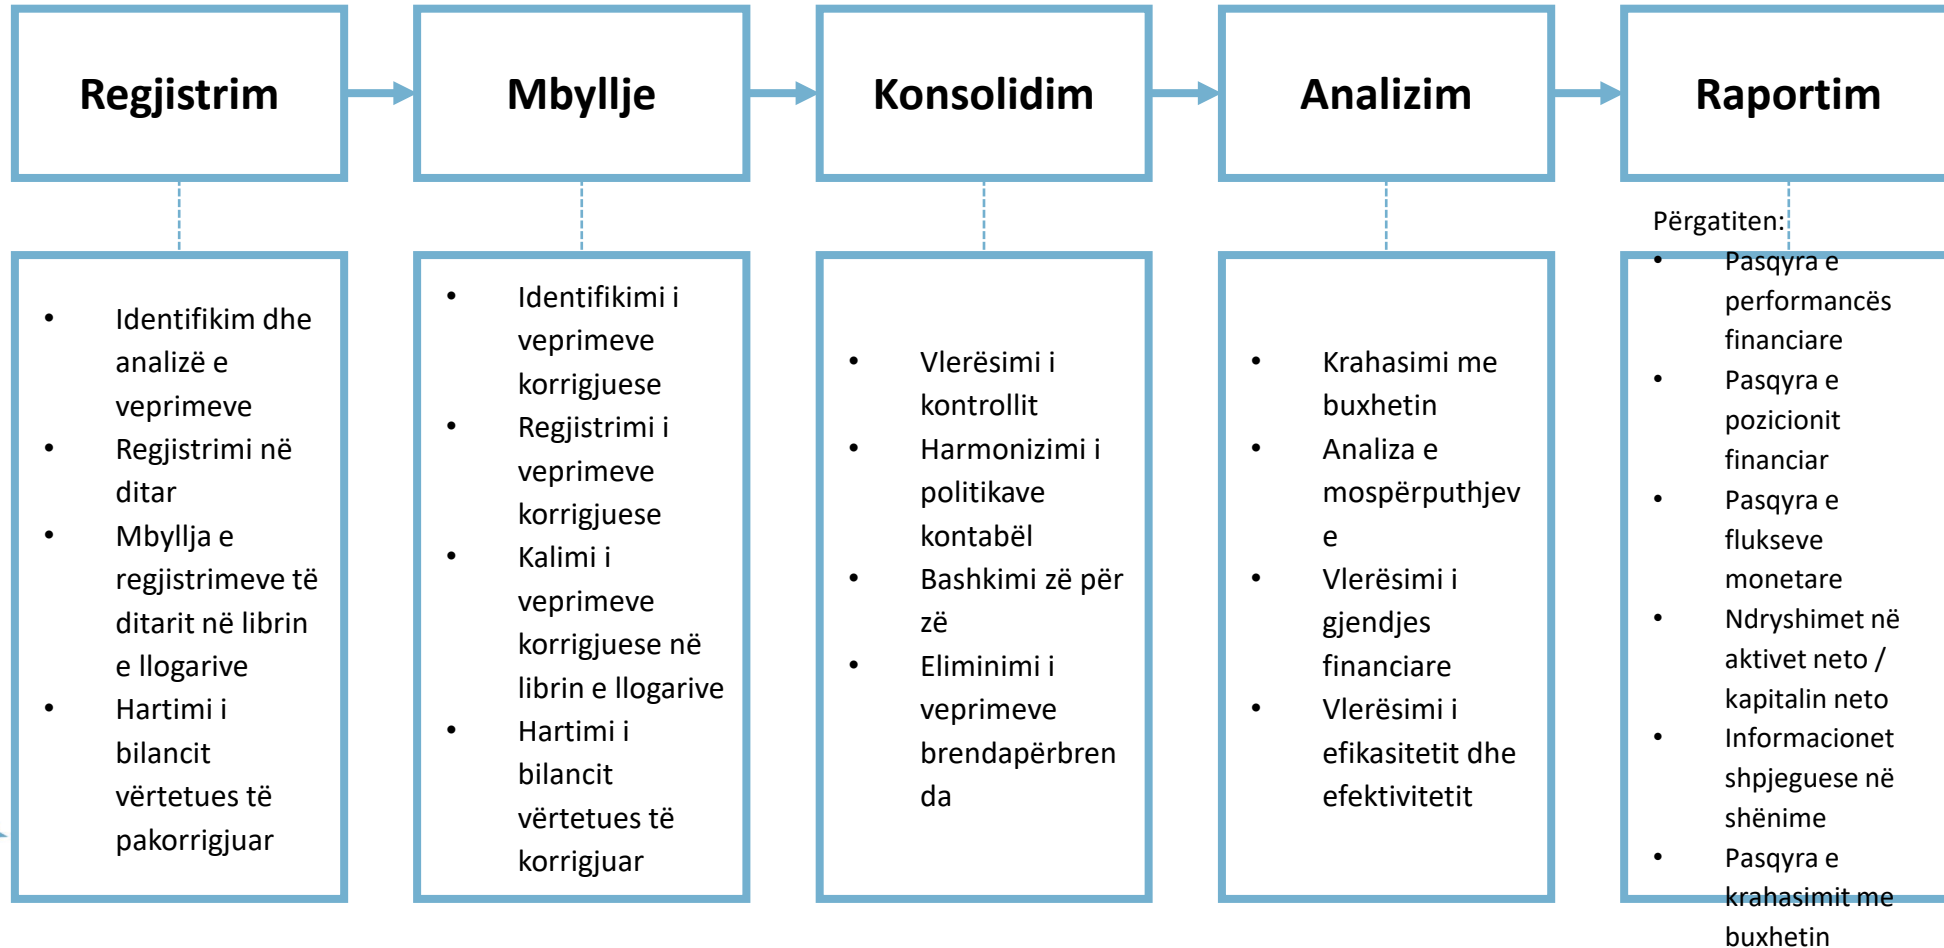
Regjistrim

Mbyllje

Konsolidim

Analizim

Raportim

- Identifikim dhe analizë e veprimeve
- Regjistrimi në ditar
- Mbyllja e regjistrimeve të ditarit në librin e llogarive
- Hartimi i bilancit vërtetues të pakorrigjuar

- Identifikimi i veprimeve korrigjuese
- Regjistrimi i veprimeve korrigjuese
- Kalimi i veprimeve korrigjuese në librin e llogarive
- Hartimi i bilancit vërtetues të korrigjuar

- Vlerësimi i kontrollit
- Harmonizimi i politikave kontabël
- Bashkimi zë për zë
- Eliminimi i veprimeve brendapërbrenda

- Krahasimi me buxhetin
- Analiza e mospërputhjeve
- Vlerësimi i gjendjes financiare
- Vlerësimi i efikasitetit dhe efektivitetit

Përgatiten:
- Pasqyra e performancës financiare
- Pasqyra e pozicionit financiar
- Pasqyra e flukseve monetare
- Ndryshimet në aktivet neto / kapitalin neto
- Informacionet shpjeguese në shënime
- Pasqyra e krahasimit me buxhetin